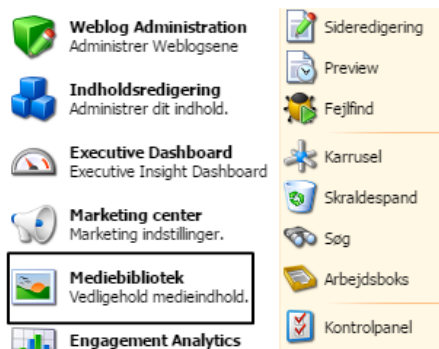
Weblog Administration
Administrer Weblogsene

Indholdsredigering
Administrer dit indhold.

Executive Dashboard
Executive Insight Dashboard

Marketing center
Marketing indstillinger.

Mediebibliotek
Vedligehold medieindhold.

Engagement Analytics

Sideredigering
Preview
Fejlfind
Karrusel
Skraldespand
Søg
Arbejdsboks
Kontrolpanel